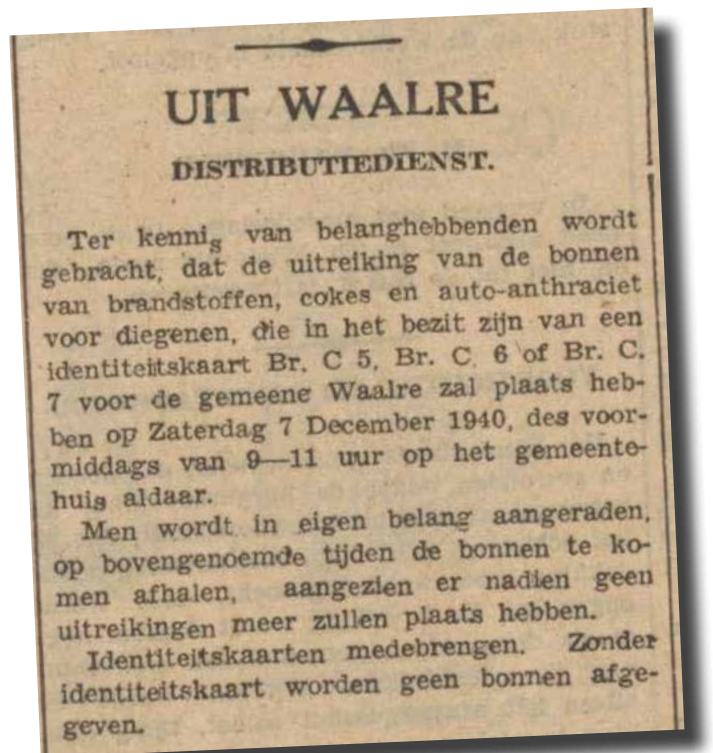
UIT WAALRE

DISTRIBUTIEDIENST.

Ter kennis van belanghebbenden wordt gebracht, dat de uitreiking van de bonnen van brandstoffen, cokes en auto-anthraciet voor diegenen, die in het bezit zijn van een identiteitskaart Br. C 5, Br. C. 6 of Br. C. 7 voor de gemeene Waalre zal plaats hebben op Zaterdag 7 December 1940, des voormiddags van 9—11 uur op het gemeentehuis aldaar.

Men wordt in eigen belang aangeraden, op bovengenoemde tijden de bonnen te komen afhalen, aangezien er nadien geen uitreikingen meer zullen plaats hebben.

Identiteitskaarten medebrengen. Zonder identiteitskaart worden geen bonnen afgegeven.